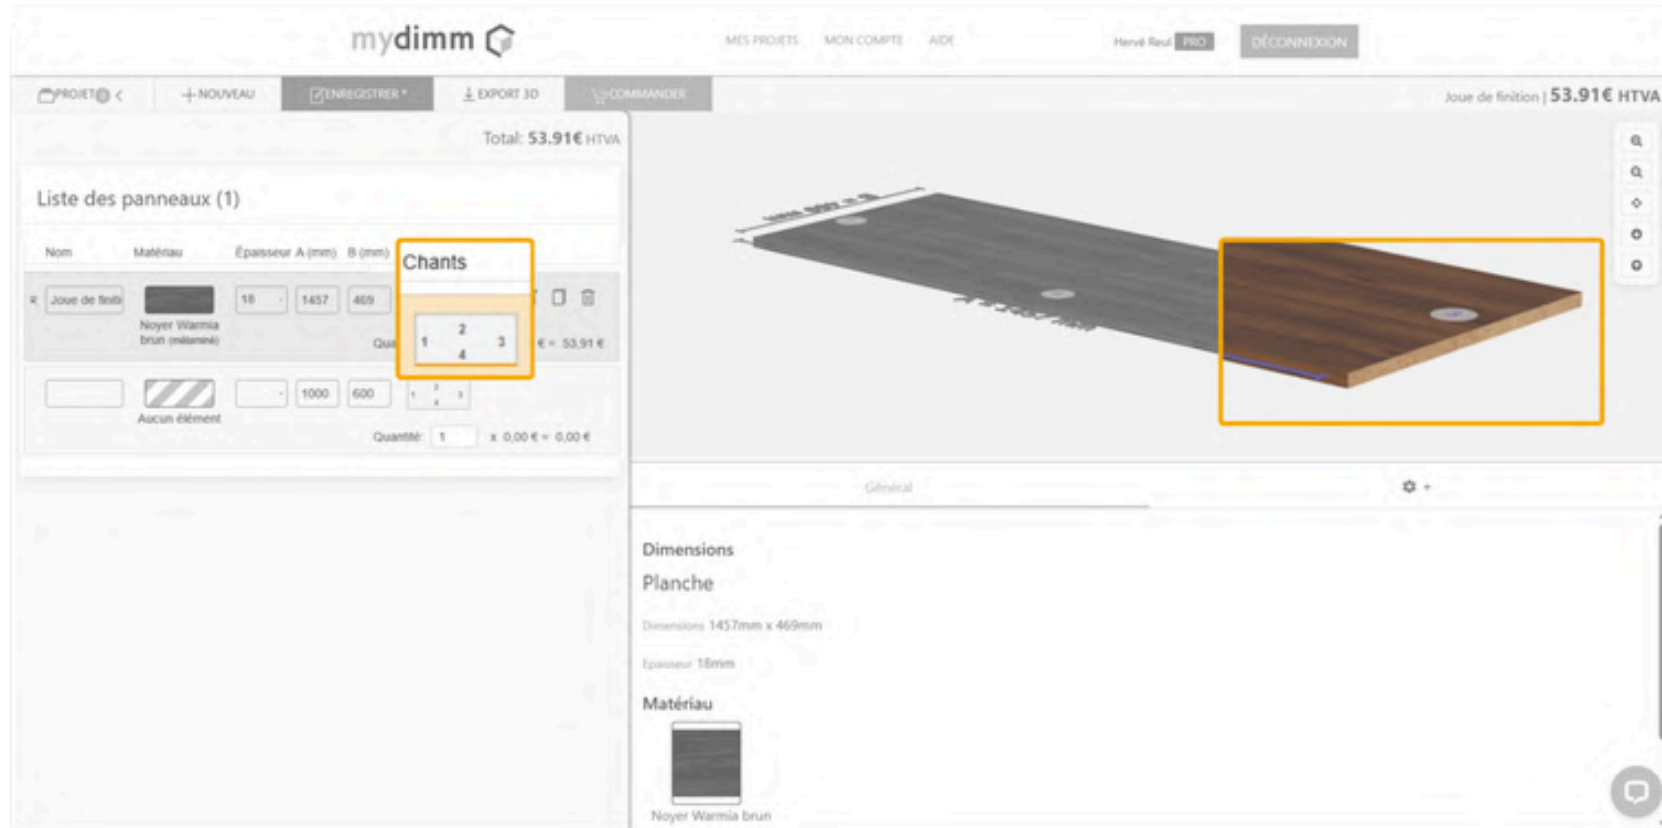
mydimm

MES PROJETS MON COMPTE AIDE

Hervé Reul PRO DÉCONNEXION

PROJET < + NOUVEAU ENREGISTRER EXPORT 3D COMMANDER

Joue de finition | 53.91€ HTVA

Total: 53.91€ HTVA

Liste des panneaux (1)

Nom Matériau Épaisseur A (mm) B (mm) Chants

Joue de finiti 18 1457 469

Noyer Warmia brun (mélaminé)

1 2 3 4

Qua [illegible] € = 53,91 €

1000 600

Aucun élément

Quantité 1 x 0,00 € = 0,00 €

Général

Dimensions

Planche

Dimensions 1457mm x 469mm

Epaisseur 18mm

Matériau

Noyer Warmia brun